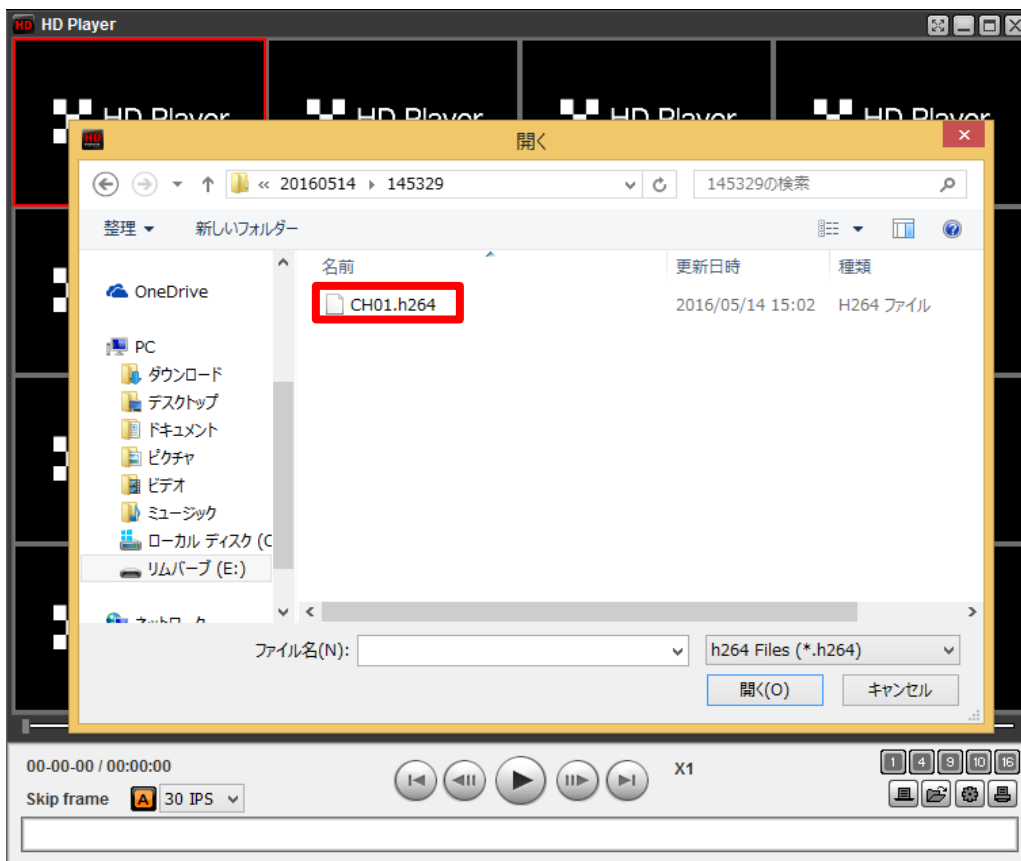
HD Player

HD Player HD Player HD Player HD Player

開く

« 20160514 ▸ 145329

145329の検索

整理 ▾ 新しいフォルダー

名前 更新日時 種類

CH01.h264 2016/05/14 15:02 H264 ファイル

OneDrive

PC

ダウンロード

デスクトップ

ドキュメント

ピクチャ

ビデオ

ミュージック

ローカル ディスク (C

リムバーブ (E:)

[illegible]

ファイル名(N):

h264 Files (*.h264)

開く(O) キャンセル

00-00-00 / 00:00:00

X1

Skip frame A 30 IPS

1 4 9 10 16